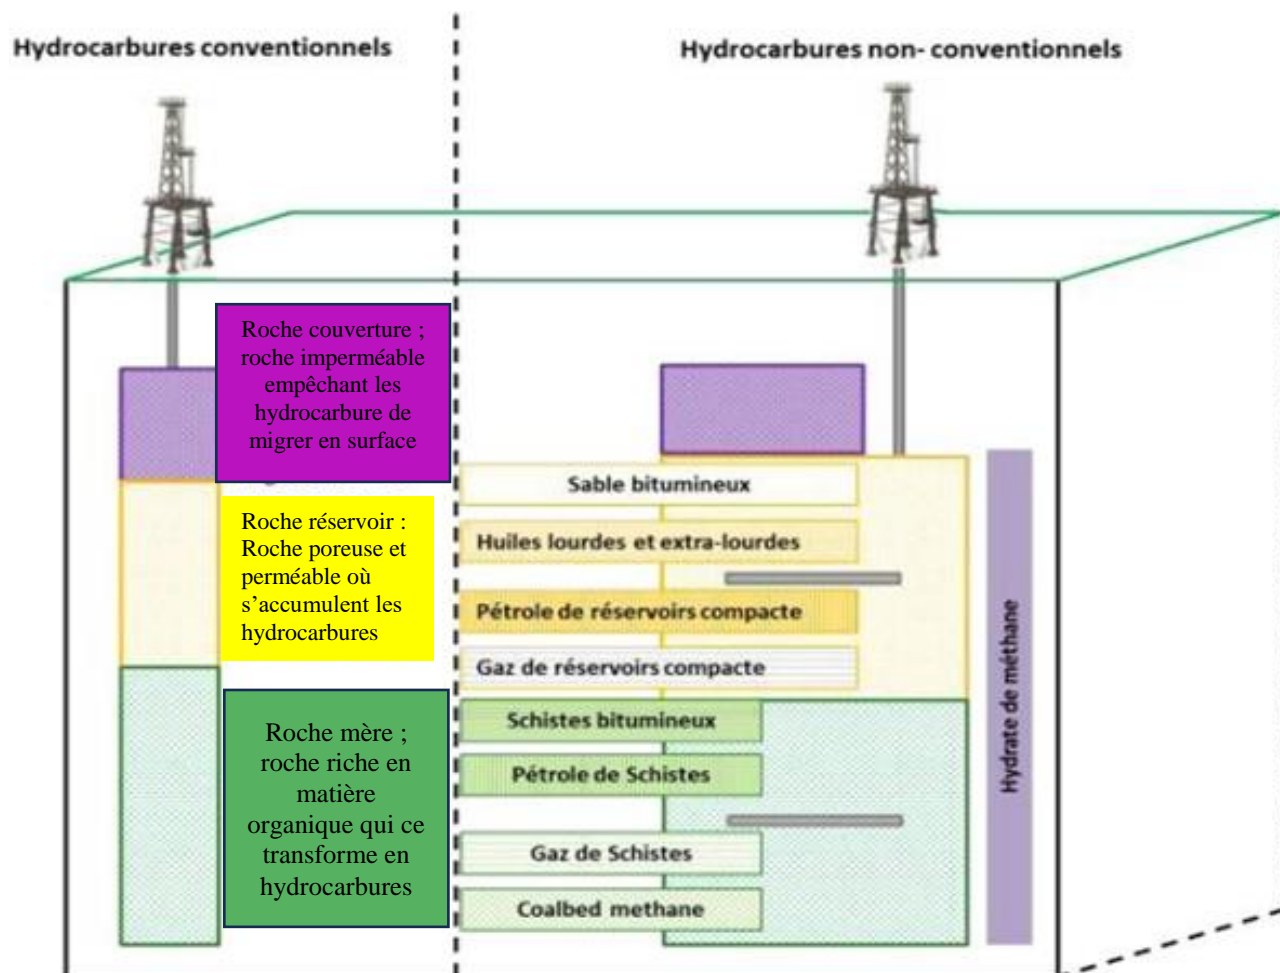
Hydrocarbures conventionnels

Hydrocarbures non- conventionnels

Roche couverture ; roche imperméable empêchant les hydrocarbure de migrer en surface

Roche réservoir : Roche poreuse et perméable où s'accumulent les hydrocarbures

Roche mère ; roche riche en matière organique qui ce transforme en hydrocarbures

Sable bitumineux

Huiles lourdes et extra-lourdes

Pétrole de réservoirs compacte

Gaz de réservoirs compacte

Schistes bitumineux

Pétrole de Schistes

Gaz de Schistes

Coalbed methane

Hydrate de méthane